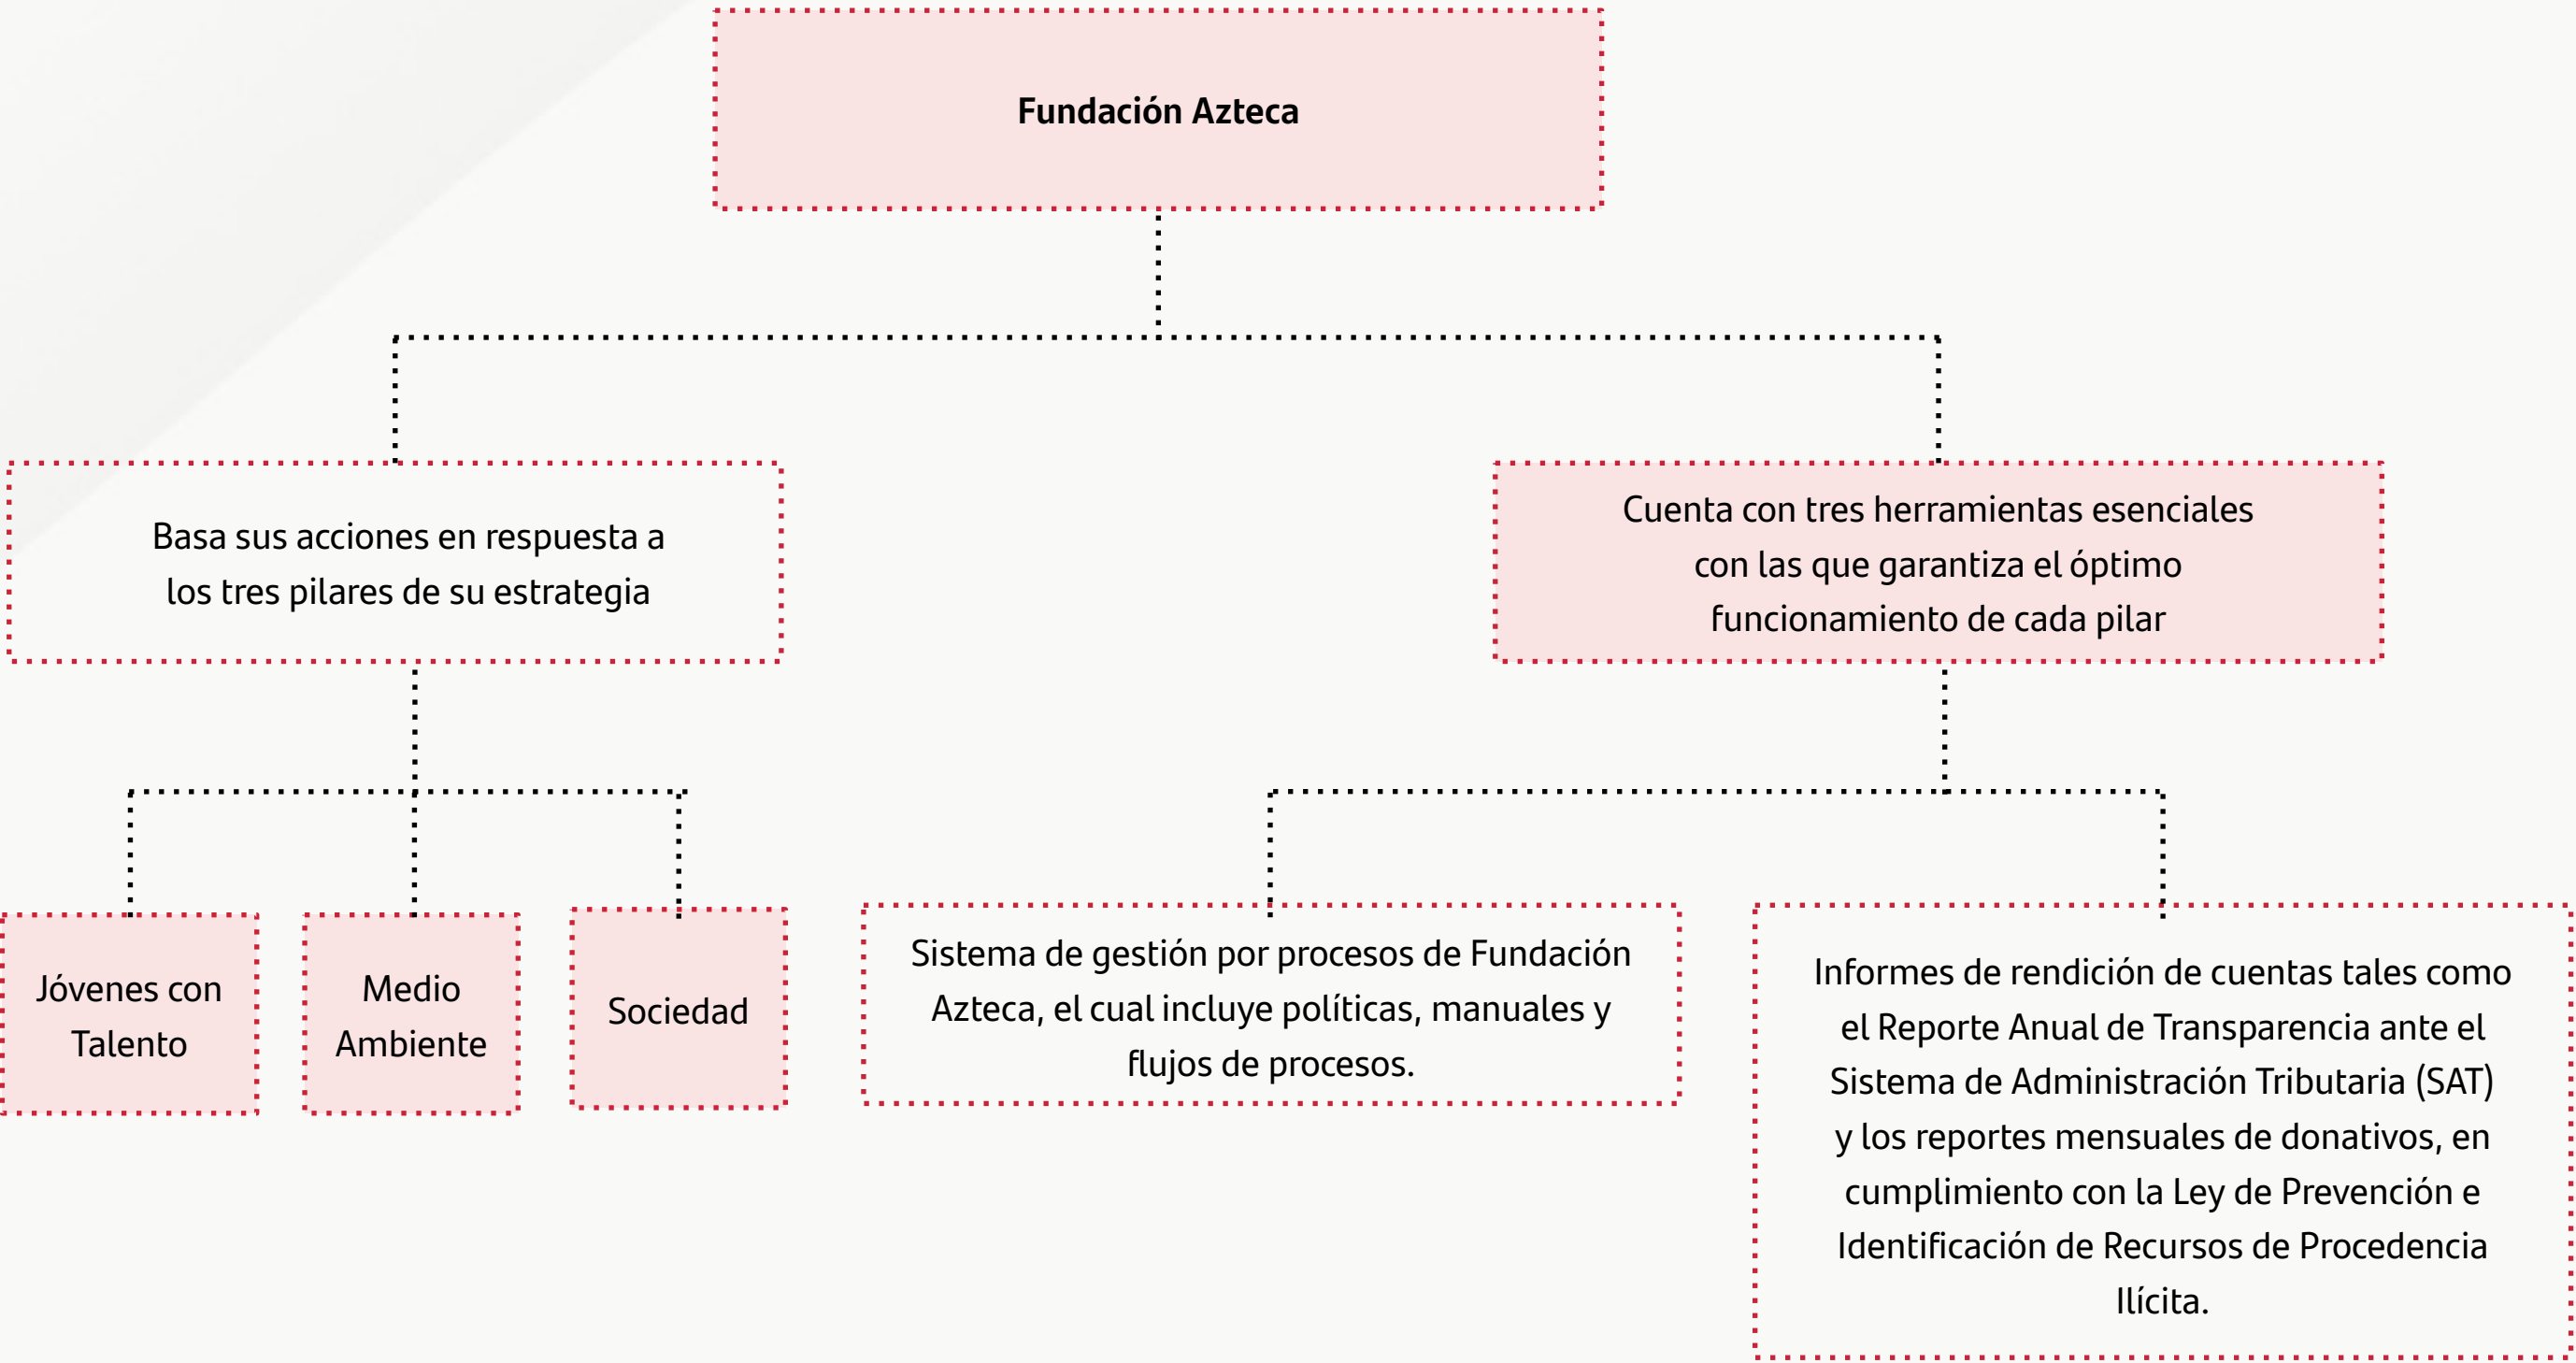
Fundación Azteca

Basa sus acciones en respuesta a los tres pilares de su estrategia

Cuenta con tres herramientas esenciales con las que garantiza el óptimo funcionamiento de cada pilar

Jóvenes con Talento

Medio Ambiente

Sociedad

Sistema de gestión por procesos de Fundación Azteca, el cual incluye políticas, manuales y flujos de procesos.

Informes de rendición de cuentas tales como el Reporte Anual de Transparencia ante el Sistema de Administración Tributaria (SAT) y los reportes mensuales de donativos, en cumplimiento con la Ley de Prevención e Identificación de Recursos de Procedencia Ilícita.